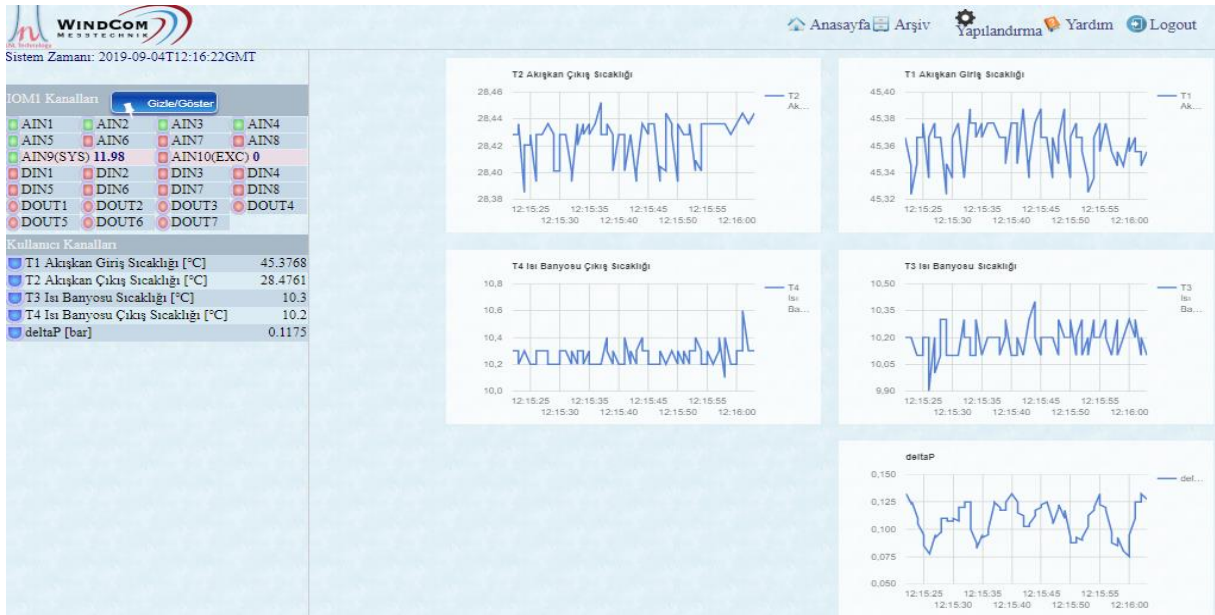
WINDCOM MESSTECHNIK

Sistem Zamanı: 2019-09-04T12:16:22GMT

Anasayfa Arşiv Yapılandırma Yardım Logout

IOM1 Kanalları Gizle/Göster

| AIN1 | AIN2 | AIN3 | AIN4 |
|---|---|---|---|
| AIN5 | AIN6 | AIN7 | AIN8 |
| AIN9(SYS) 11.98 | | AIN10(EXC) 0 | |
| DIN1 | DIN2 | DIN3 | DIN4 |
| DIN5 | DIN6 | DIN7 | DIN8 |
| DOUT1 | DOUT2 | DOUT3 | DOUT4 |
| DOUT5 | DOUT6 | DOUT7 | |

Kullanıcı Kanalları

| | |
|---|---|
| T1 Akışkan Giriş Sıcaklığı [°C] | 45.3768 |
| T2 Akışkan Çıkış Sıcaklığı [°C] | 28.4761 |
| T3 Isı Banyosu Sıcaklığı [°C] | 10.3 |
| T4 Isı Banyosu Çıkış Sıcaklığı [°C] | 10.2 |
| deltaP [bar] | 0.1175 |

T2 Akışkan Çıkış Sıcaklığı
28,46 28,44 28,42 28,40 28,38
12:15:25 12:15:30 12:15:35 12:15:40 12:15:45 12:15:50 12:15:55 12:16:00
T2 Ak...

T1 Akışkan Giriş Sıcaklığı
45,40 45,38 45,36 45,34 45,32
12:15:25 12:15:30 12:15:35 12:15:40 12:15:45 12:15:50 12:15:55 12:16:00
T1 Ak...

T4 Isı Banyosu Çıkış Sıcaklığı
10,8 10,6 10,4 10,2 10,0
12:15:25 12:15:30 12:15:35 12:15:40 12:15:45 12:15:50 12:15:55 12:16:00
T4 Isı Ba...

T3 Isı Banyosu Sıcaklığı
10,50 10,35 10,20 10,05 9,90
12:15:25 12:15:30 12:15:35 12:15:40 12:15:45 12:15:50 12:15:55 12:16:00
T3 Isı Ba...

deltaP
0,150 0,125 0,100 0,075 0,050
12:15:25 12:15:30 12:15:35 12:15:40 12:15:45 12:15:50 12:15:55 12:16:00
del...